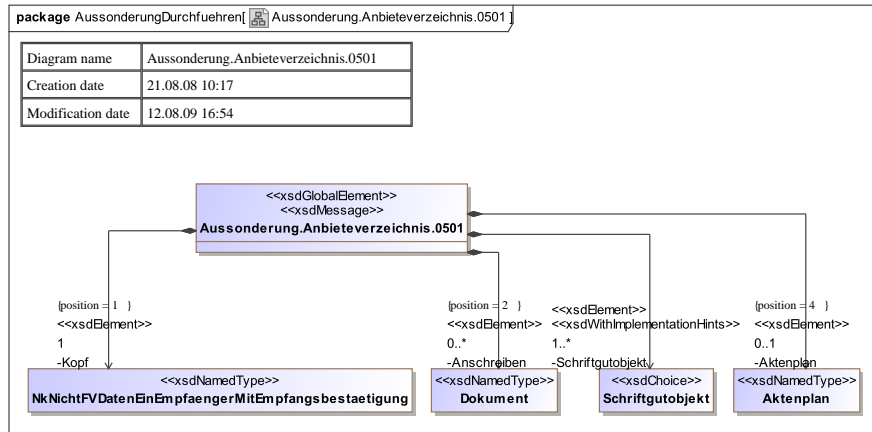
package AussonderungDurchfuehren[ Aussonderung.Anbieteverzeichnis.0501 ]

| Diagram name | Aussonderung.Anbieteverzeichnis.0501 |
|---|---|
| Creation date | 21.08.08 10:17 |
| Modification date | 12.08.09 16:54 |

<<xsdGlobalElement>>
<<xsdMessage>>
Aussonderung.Anbieteverzeichnis.0501

{position = 1 }
<<xsdElement>>
1
-Kopf

{position = 2 }
<<xsdElement>>
0..*
-Anschreiben

<<xsdElement>>
<<xsdWithImplementationHints>>
1..*
-Schriftgutobjekt

{position = 4 }
<<xsdElement>>
0..1
-Aktenplan

<<xsdNamedType>>
NkNichtFVDatenEinEmpfaengerMitEmpfangsbestaetigung

<<xsdNamedType>>
Dokument

<<xsdChoice>>
Schriftgutobjekt

<<xsdNamedType>>
Aktenplan